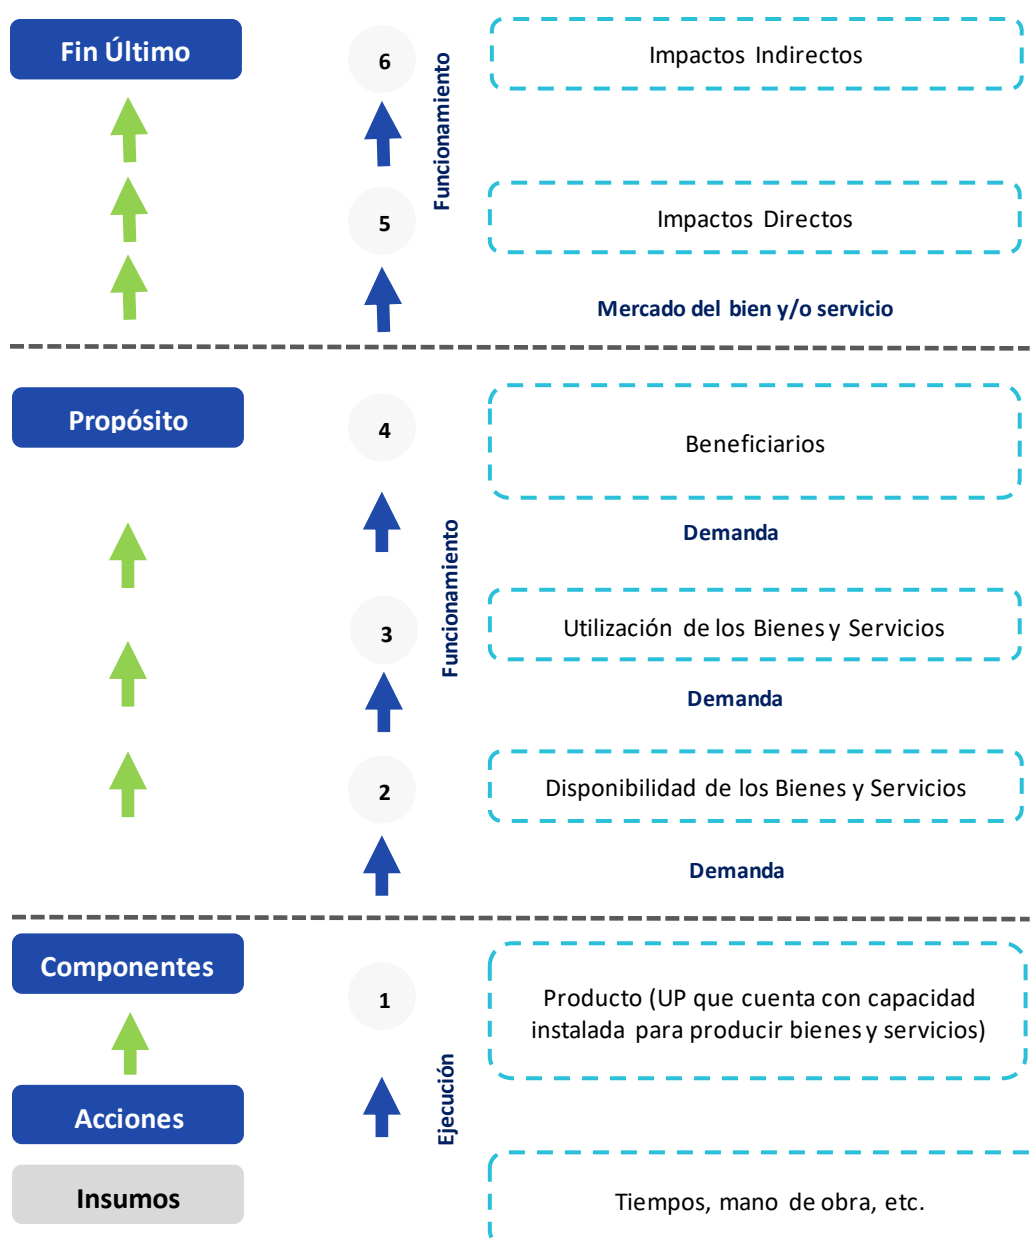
Fin Último

6

Funcionamiento

Impactos Indirectos

5

Impactos Directos

Mercado del bien y/o servicio

Propósito

4

Beneficiarios

Demanda

Funcionamiento

3

Utilización de los Bienes y Servicios

Demanda

2

Disponibilidad de los Bienes y Servicios

Demanda

Componentes

1

Producto (UP que cuenta con capacidad instalada para producir bienes y servicios)

Ejecución

Acciones

Insumos

Tiempos, mano de obra, etc.